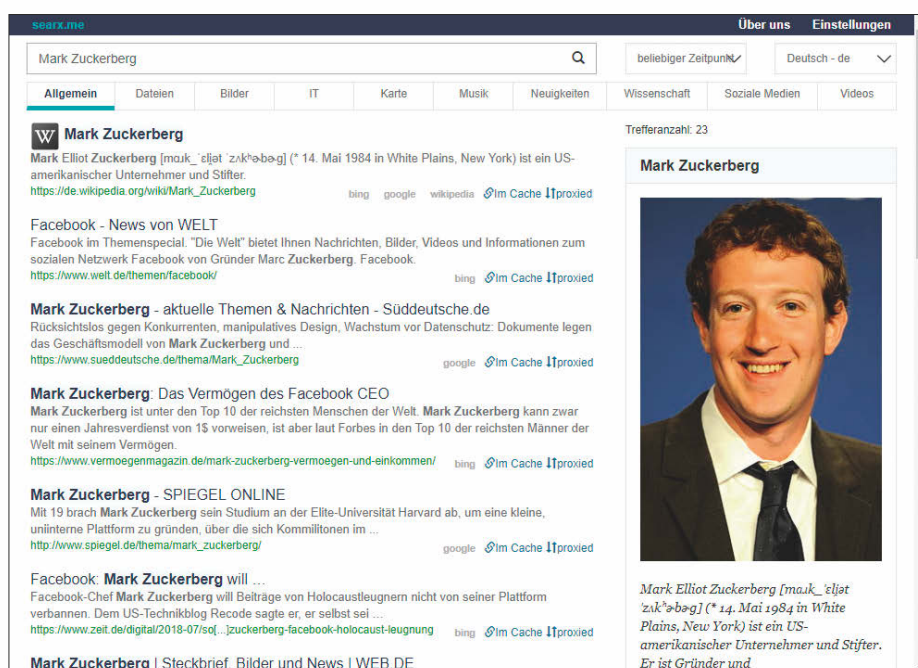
searx.me

Über uns Einstellungen

Mark Zuckerberg

beliebiger Zeitpunkt

Deutsch - de

Allgemein | Dateien | Bilder | IT | Karte | Musik | Neuigkeiten | Wissenschaft | Soziale Medien | Videos

Trefferanzahl: 23

W Mark Zuckerberg
Mark Elliot Zuckerberg [mɑɹk ˈɛljət ˈzʌkɚbɚg] (* 14. Mai 1984 in White Plains, New York) ist ein US-amerikanischer Unternehmer und Stifter.
https://de.wikipedia.org/wiki/Mark_Zuckerberg
bing google wikipedia Im Cache proxied

Facebook - News von WELT
Facebook im Themenspecial. "Die Welt" bietet Ihnen Nachrichten, Bilder, Videos und Informationen zum sozialen Netzwerk Facebook von Gründer Marc Zuckerberg. Facebook.
https://www.welt.de/themen/facebook/
bing Im Cache proxied

Mark Zuckerberg - aktuelle Themen & Nachrichten - Süddeutsche.de
Rücksichtslos gegen Konkurrenten, manipulatives Design, Wachstum vor Datenschutz: Dokumente legen das Geschäftsmodell von Mark Zuckerberg und ...
https://www.sueddeutsche.de/thema/Mark_Zuckerberg
google Im Cache proxied

Mark Zuckerberg: Das Vermögen des Facebook CEO
Mark Zuckerberg ist unter den Top 10 der reichsten Menschen der Welt. Mark Zuckerberg kann zwar nur einen Jahresverdienst von 1$ verweisen, ist aber laut Forbes in den Top 10 der reichsten Männer der Welt mit seinem Vermögen.
https://www.vermoegenmagazin.de/mark-zuckerberg-vermoegen-und-einkommen/
bing Im Cache proxied

Mark Zuckerberg - SPIEGEL ONLINE
Mit 19 brach Mark Zuckerberg sein Studium an der Elite-Universität Harvard ab, um eine kleine, unüinterne Plattform zu gründen, über die sich Kommilitonen im ...
http://www.spiegel.de/thema/mark_zuckerberg/
google Im Cache proxied

Facebook: Mark Zuckerberg will ...
Facebook-Chef Mark Zuckerberg will Beiträge von Holocaustleugnern nicht von seiner Plattform verbannen. Dem US-Technikblog Recode sagte er, er selbst sei ...
https://www.zeit.de/digital/2018-07/so[...]zuckerberg-facebook-holocaust-leugnung
bing Im Cache proxied

Mark Zuckerberg | Steckbrief, Bilder und News | WEB.DE

Mark Zuckerberg

Mark Elliot Zuckerberg [mɑɹk ˈɛljət ˈzʌkɚbɚg] (* 14. Mai 1984 in White Plains, New York) ist ein US-amerikanischer Unternehmer und Stifter. Er ist Gründer und